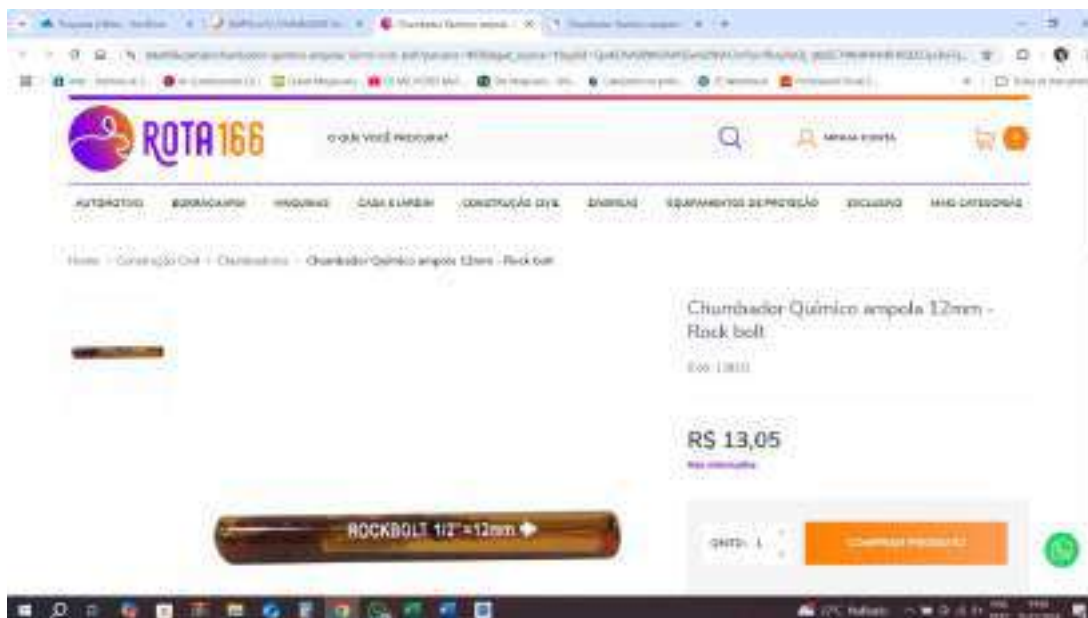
ROTA166

O QUE VOCÊ PROCURA?

MINHA CONTA

0

AUTOMOTIVO | BORRACHARIA | MAQUINAS | CASA E JARDIM | CONSTRUÇÃO CIVIL | ENERGIAS | EQUIPAMENTOS DE PROTEÇÃO | EXCLUSIVO | MAIS CATEGORIAS

Home > Construção Civil > Chumbadores > Chumbador Químico ampola 12mm - Rock bolt

Chumbador Químico ampola 12mm - Rock bolt

Cód: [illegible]

R$ 13,05

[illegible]

ROCKBOLT 1/2"=12mm

QNTD: 1

COMPRAR PRODUTO